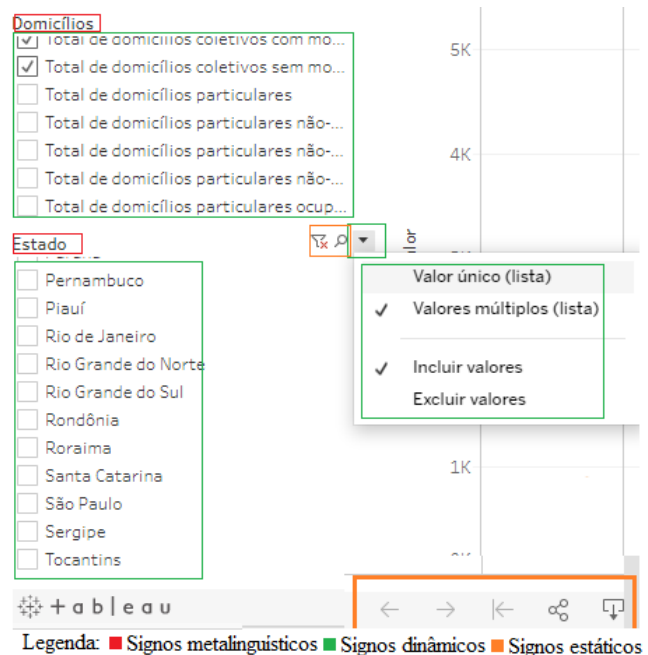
Domicílios

☑ Total de domicílios coletivos com mo...
☑ Total de domicílios coletivos sem mo...
☐ Total de domicílios particulares
☐ Total de domicílios particulares não-...
☐ Total de domicílios particulares não-...
☐ Total de domicílios particulares não-...
☐ Total de domicílios particulares ocup...

5K

4K

Estado

lor

Valor único (lista)
✓ Valores múltiplos (lista)

✓ Incluir valores
Excluir valores

☐ Pernambuco
☐ Piauí
☐ Rio de Janeiro
☐ Rio Grande do Norte
☐ Rio Grande do Sul
☐ Rondônia
☐ Roraima
☐ Santa Catarina
☐ São Paulo
☐ Sergipe
☐ Tocantins

1K

+ a b | e a u

Legenda: Signos metalinguísticos Signos dinâmicos Signos estáticos